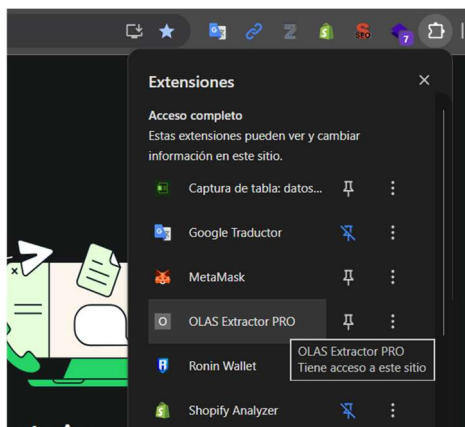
7

Extensiones

Acceso completo
Estas extensiones pueden ver y cambiar información en este sitio.

Captura de tabla: datos...

Google Traductor

MetaMask

OLAS Extractor PRO

Ronin Wallet

OLAS Extractor PRO
Tiene acceso a este sitio

Shopify Analyzer